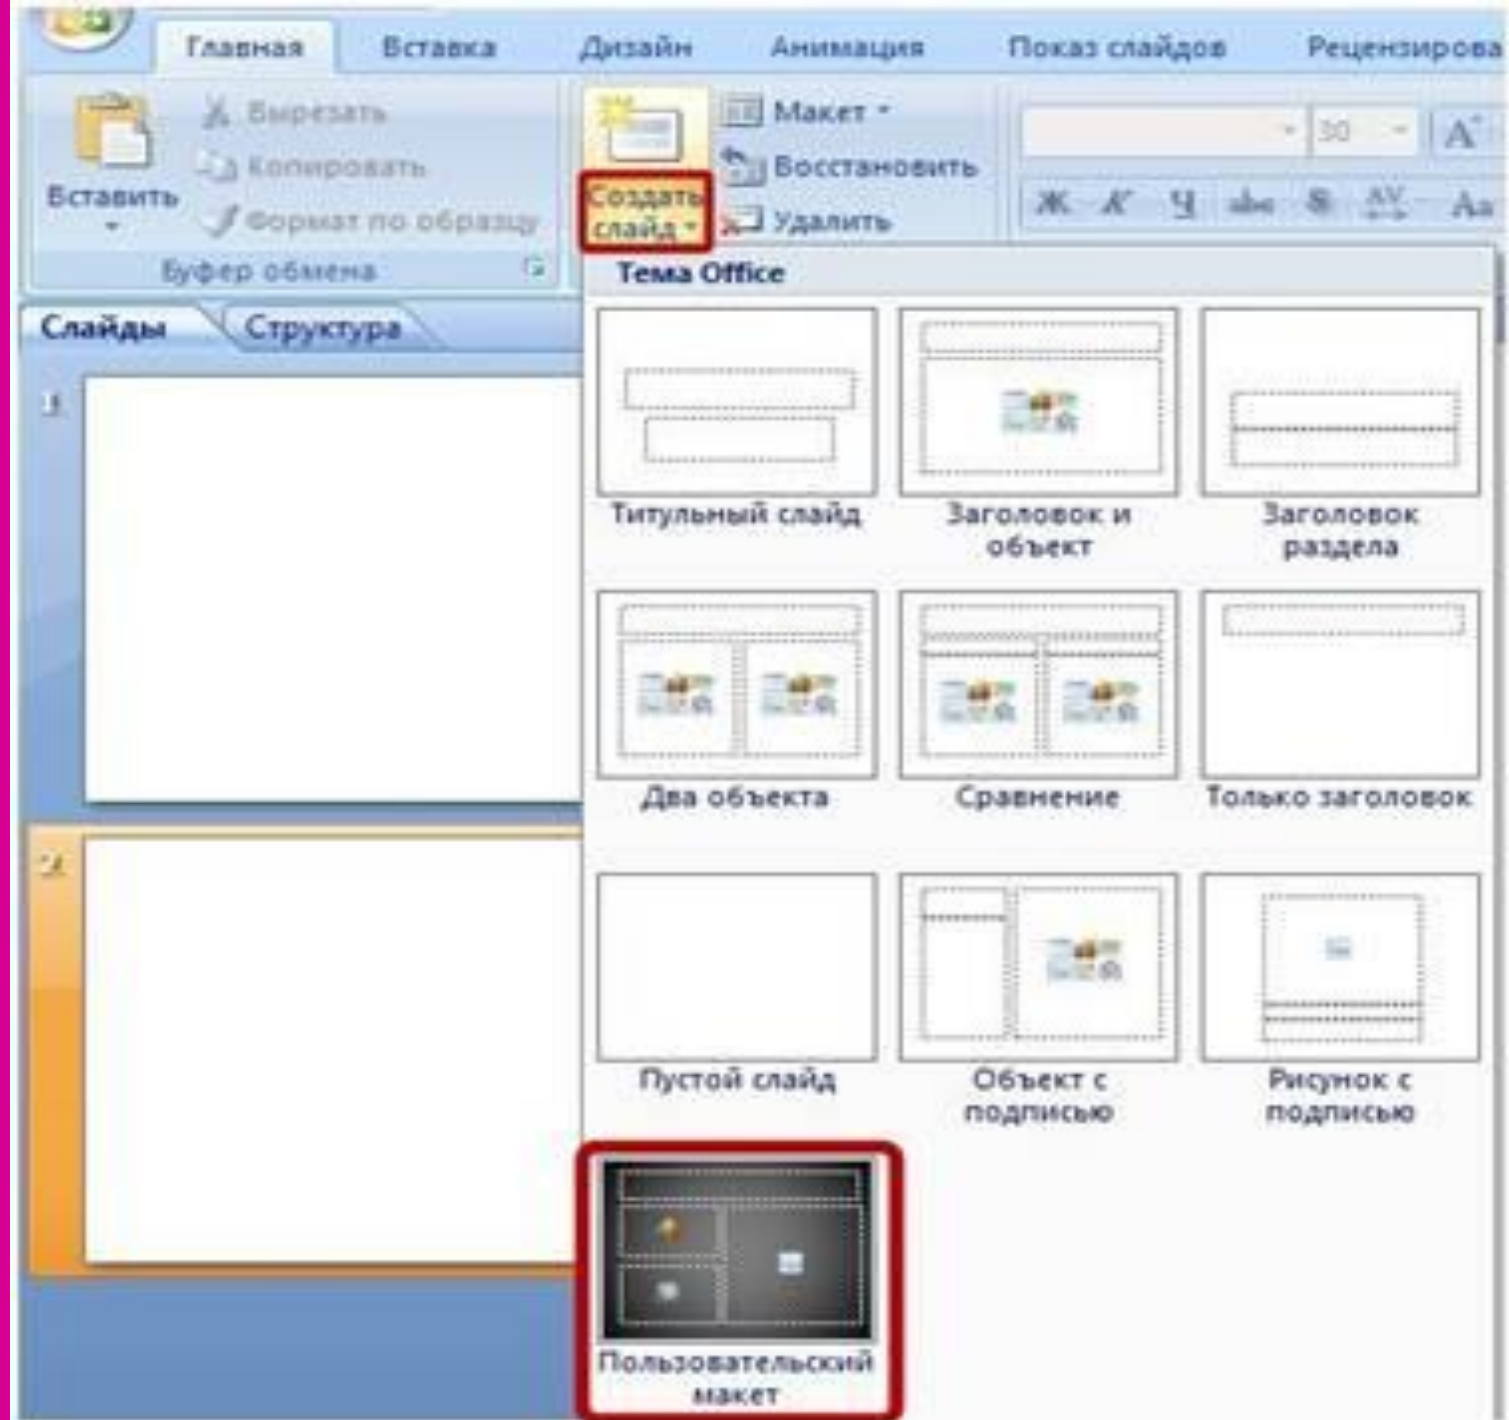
Главная Вставка Дизайн Анимация Показ слайдов Рецензирова

Вставить
Вырезать
Копировать
Формат по образцу
Буфер обмена

Создать слайд
Макет
Восстановить
Удалить

30
Ж К Ч abc S AV Aa

Слайды Структура

1
2

Тема Office

Титульный слайд
Заголовок и объект
Заголовок раздела
Два объекта
Сравнение
Только заголовок
Пустой слайд
Объект с подписью
Рисунок с подписью
Пользовательский макет